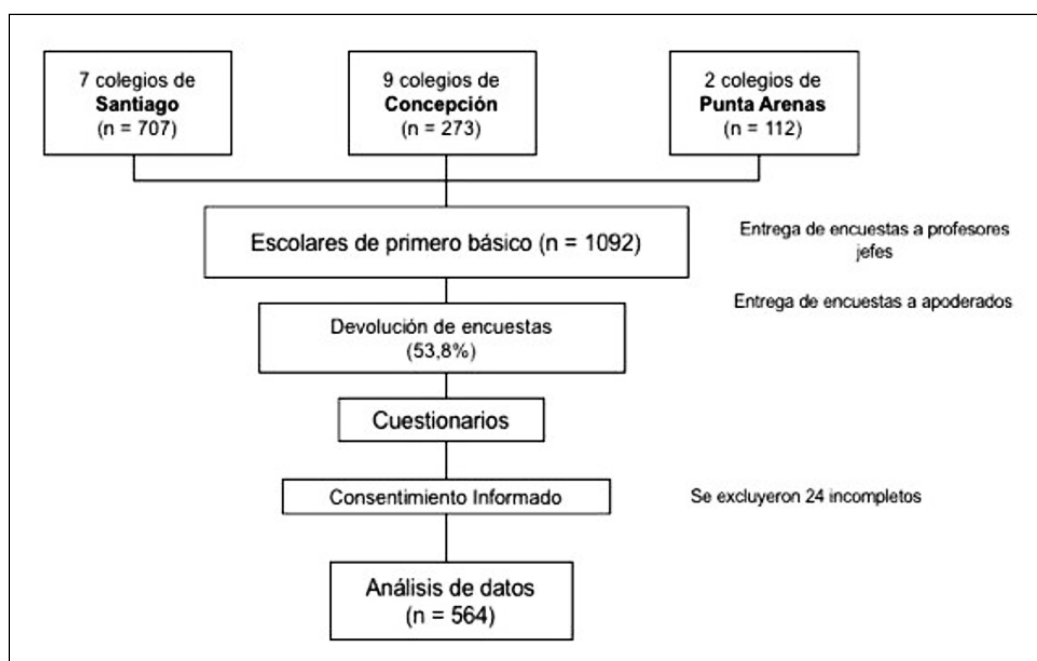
7 colegios de **Santiago** (n = 707)

9 colegios de **Concepción** (n = 273)

2 colegios de **Punta Arenas** (n = 112)

Escolares de primero básico (n = 1092)

Entrega de encuestas a profesores jefes

Entrega de encuestas a apoderados

Devolución de encuestas (53,8%)

Cuestionarios

Consentimiento Informado

Se excluyeron 24 incompletos

Análisis de datos (n = 564)